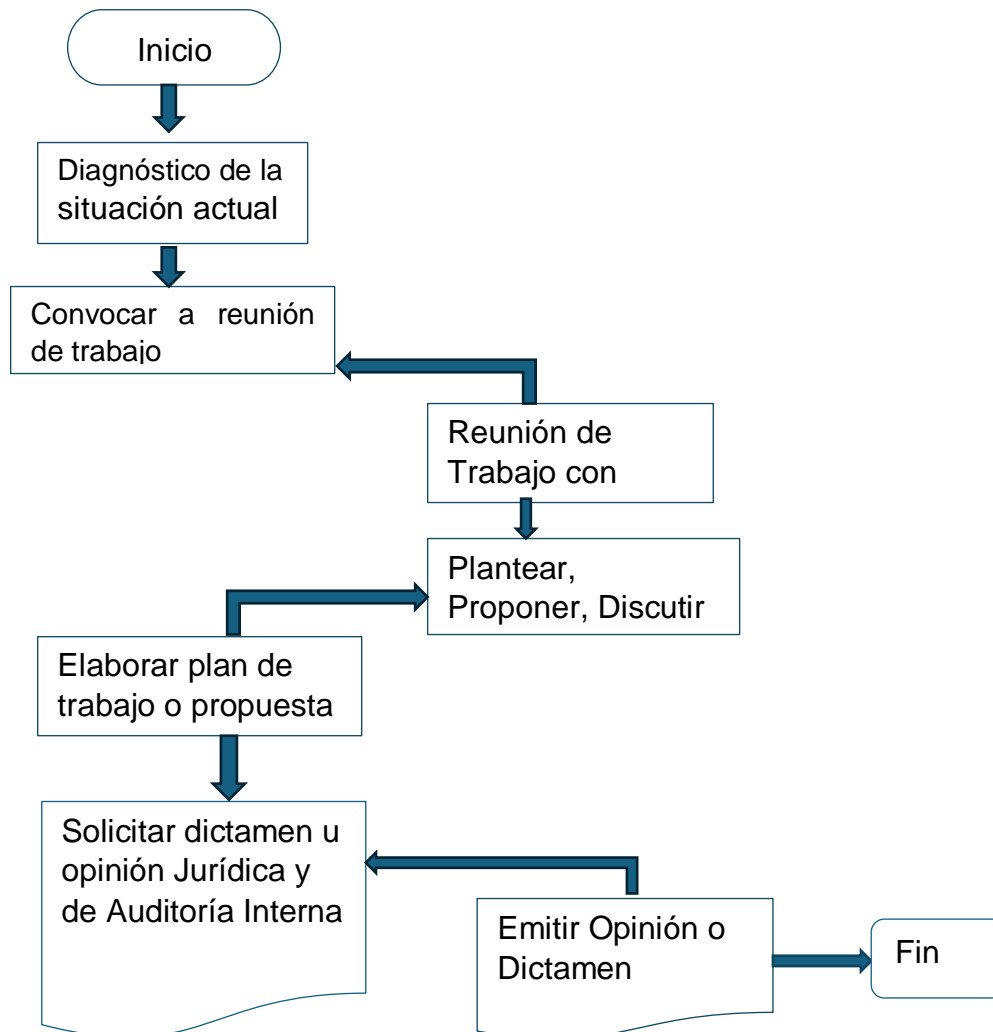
Inicio

Diagnóstico de la situación actual

Convocar a reunión de trabajo

Reunión de Trabajo con

Plantear, Proponer, Discutir

Elaborar plan de trabajo o propuesta

Solicitar dictamen u opinión Jurídica y de Auditoría Interna

Emitir Opinión o Dictamen

Fin